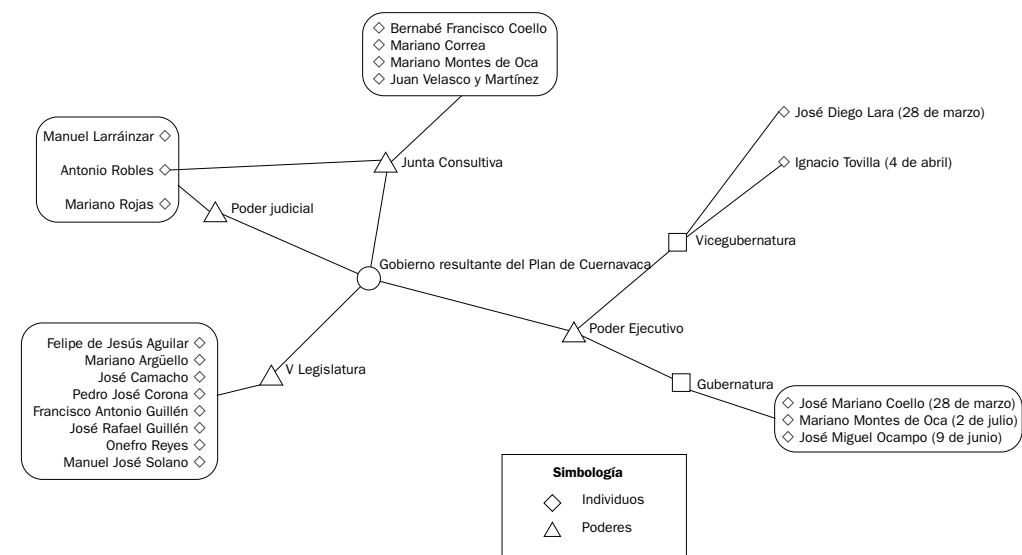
◇ Bernabé Francisco Coello
◇ Mariano Correa
◇ Mariano Montes de Oca
◇ Juan Velasco y Martínez

Manuel Larráinzar ◇
Antonio Robles ◇
Mariano Rojas ◇

Junta Consultiva

Poder judicial

◇ José Diego Lara (28 de marzo)

◇ Ignacio Tovilla (4 de abril)

Vicegubernatura

Gobierno resultante del Plan de Cuernavaca

Poder Ejecutivo

Felipe de Jesús Aguilar ◇
Mariano Argüello ◇
José Camacho ◇
Pedro José Corona ◇
Francisco Antonio Guillén ◇
José Rafael Guillén ◇
Onefro Reyes ◇
Manuel José Solano ◇

V Legislatura

Gubernatura

◇ José Mariano Coello (28 de marzo)
◇ Mariano Montes de Oca (2 de julio)
◇ José Miguel Ocampo (9 de junio)

Simbología
Individuos
Poderes